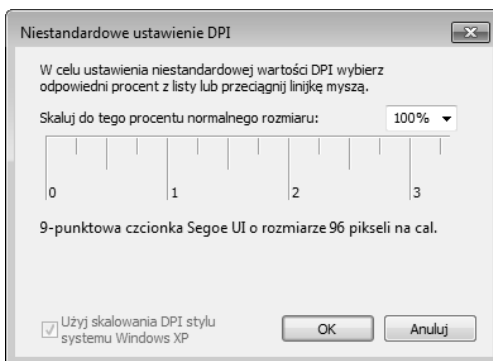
Niestandardowe ustawienie DPI

W celu ustawienia niestandardowej wartości DPI wybierz odpowiedni procent z listy lub przeciągnij linijkę myszą.

Skaluj do tego procentu normalnego rozmiaru: 100%

0 1 2 3

9-punktowa czcionka Segoe UI o rozmiarze 96 pikseli na cal.

Użyj skalowania DPI stylu systemu Windows XP

OK

Anuluj